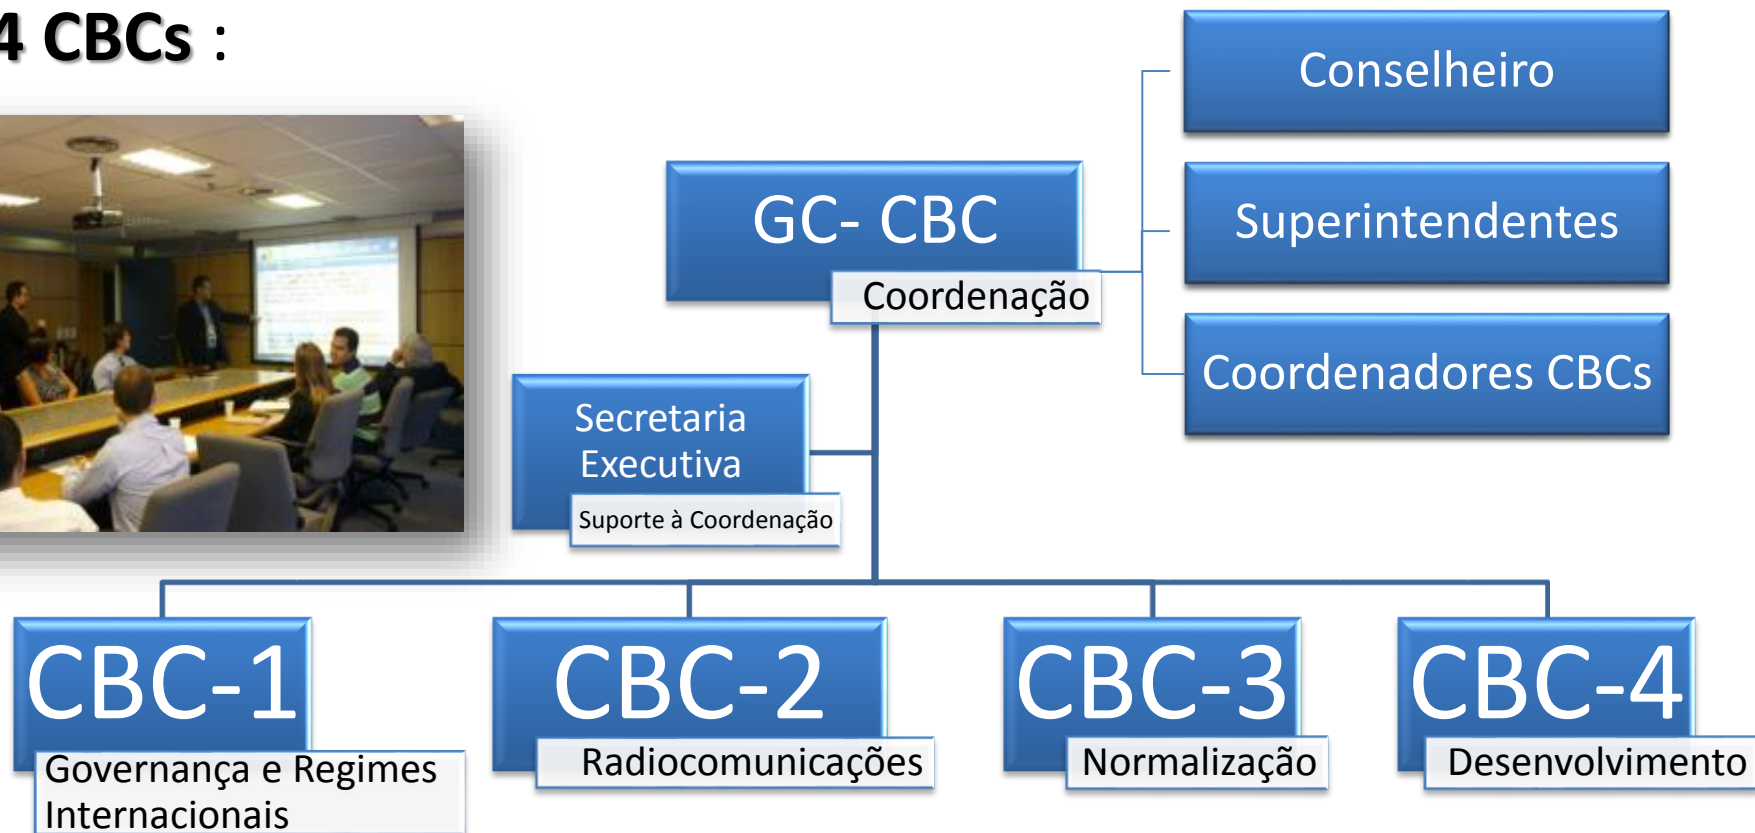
4 CBCs :

GC- CBC
Coordenação

Conselheiro

Superintendentes

Coordenadores CBCs

Secretaria Executiva
Suporte à Coordenação

CBC-1
Governança e Regimes Internacionais

CBC-2
Radiocomunicações

CBC-3
Normalização

CBC-4
Desenvolvimento